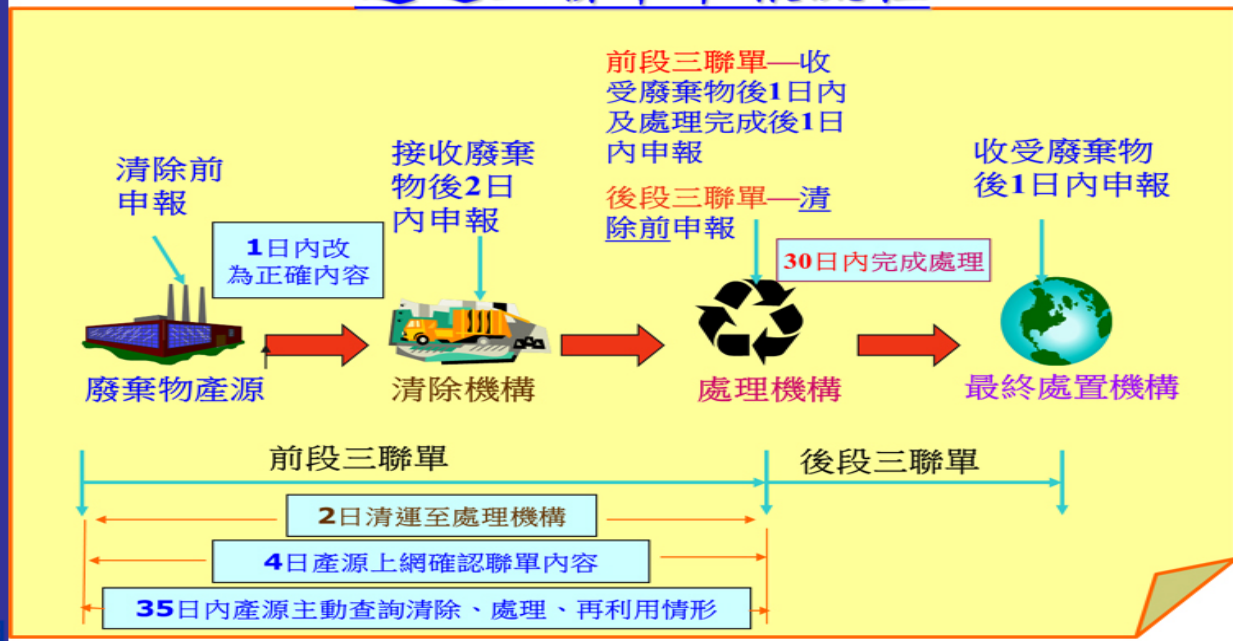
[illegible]

清除前申報

1日內改為正確內容

接收廢棄物後2日內申報

前段三聯單—收受廢棄物後1日內及處理完成後1日內申報

後段三聯單—清除前申報

30日內完成處理

收受廢棄物後1日內申報

廢棄物產源

清除機構

處理機構

最終處置機構

前段三聯單

後段三聯單

2日清運至處理機構

4日產源上網確認聯單內容

35日內產源主動查詢清除、處理、再利用情形